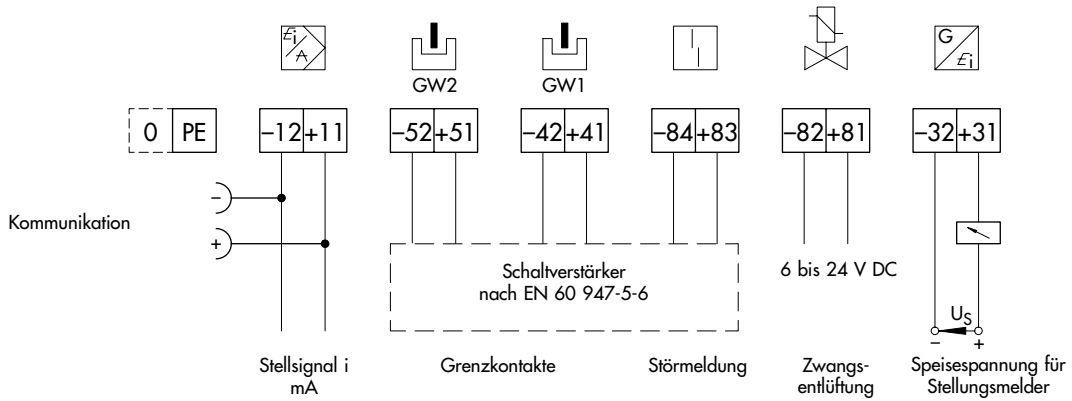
GW2 GW1

0 PE –12 +11 –52 +51 –42 +41 –84 +83 –82 +81 –32 +31

Kommunikation

–

+

Schaltverstärker nach EN 60 947-5-6

6 bis 24 V DC

$U_S$

–

+

Stellsignal i mA

Grenzkontakte

Störmeldung

Zwangsentlüftung

Speisespannung für Stellungsmelder